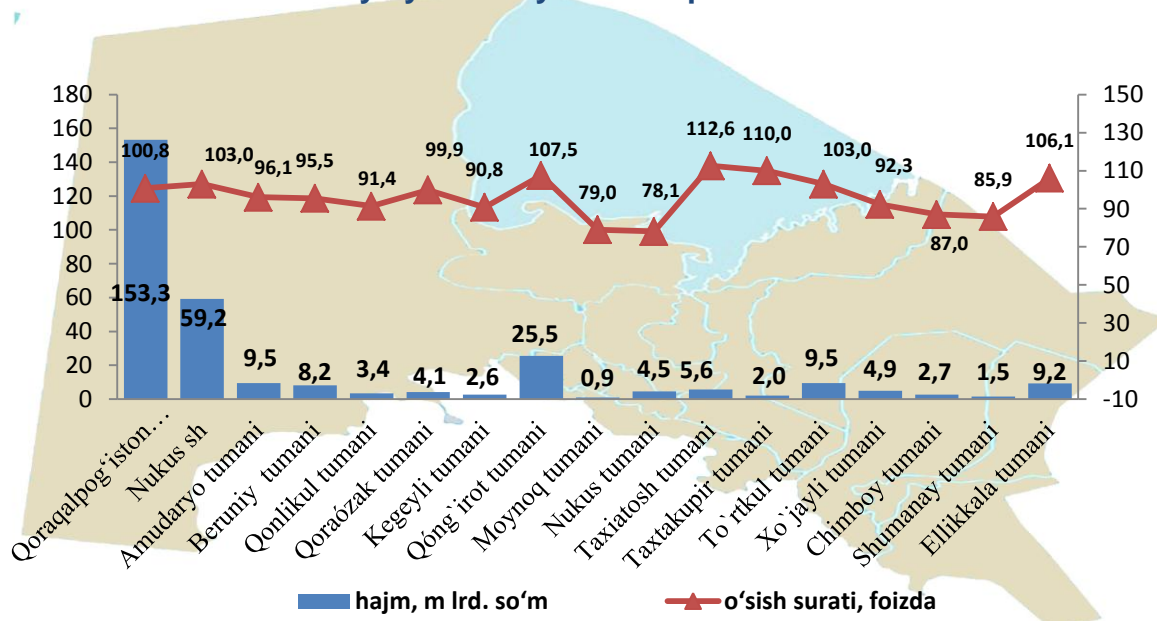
180
160
140
120
100
80
60
40
20
0

150
130
110
90
70
50
30
10
-10

100,8
103,0
96,1
95,5
91,4
99,9
90,8
107,5
79,0
78,1
112,6
110,0
103,0
92,3
87,0
85,9
106,1

153,3
59,2
9,5
8,2
3,4
4,1
2,6
25,5
0,9
4,5
5,6
2,0
9,5
4,9
2,7
1,5
9,2

Qoraqalpog`iston…
Nukus sh
Amudaryo tumani
Beruniy tumani
Qonlikul tumani
Qoraózak tumani
Kegeyli tumani
Qóng`irot tumani
Moynoq tumani
Nukus tumani
Taxiatosh tumani
Taxtakupir tumani
To`rtkul tumani
Xo`jayli tumani
Chimboy tumani
Shumanay tumani
Ellikkala tumani

hajm, m lrd. so‘m
o‘sish surati, foizda